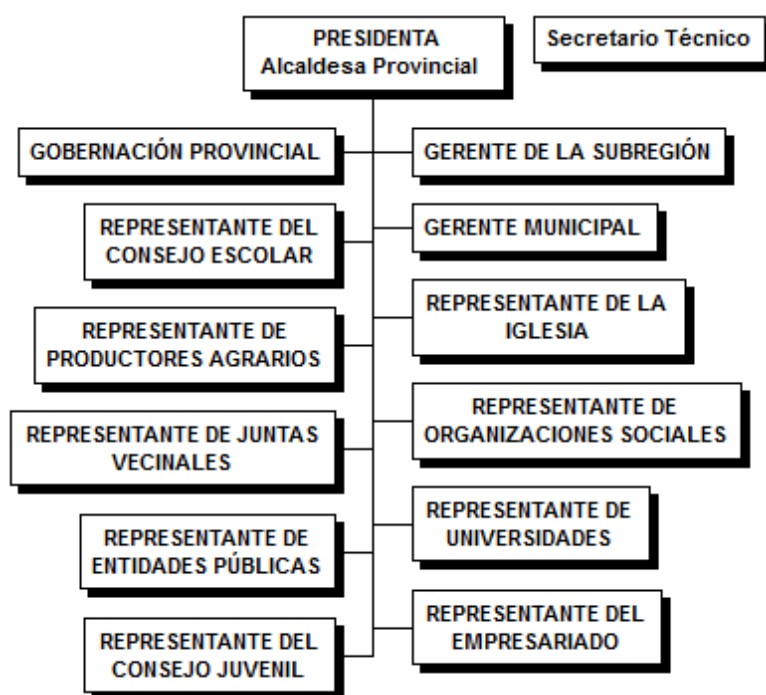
PRESIDENTA
Alcaldesa Provincial

Secretario Técnico

GOBERNACIÓN PROVINCIAL

GERENTE DE LA SUBREGIÓN

REPRESENTANTE DEL CONSEJO ESCOLAR

GERENTE MUNICIPAL

REPRESENTANTE DE LA IGLESIA

REPRESENTANTE DE PRODUCTORES AGRARIOS

REPRESENTANTE DE ORGANIZACIONES SOCIALES

REPRESENTANTE DE JUNTAS VECINALES

REPRESENTANTE DE UNIVERSIDADES

REPRESENTANTE DE ENTIDADES PÚBLICAS

REPRESENTANTE DEL EMPRESARIADO

REPRESENTANTE DEL CONSEJO JUVENIL